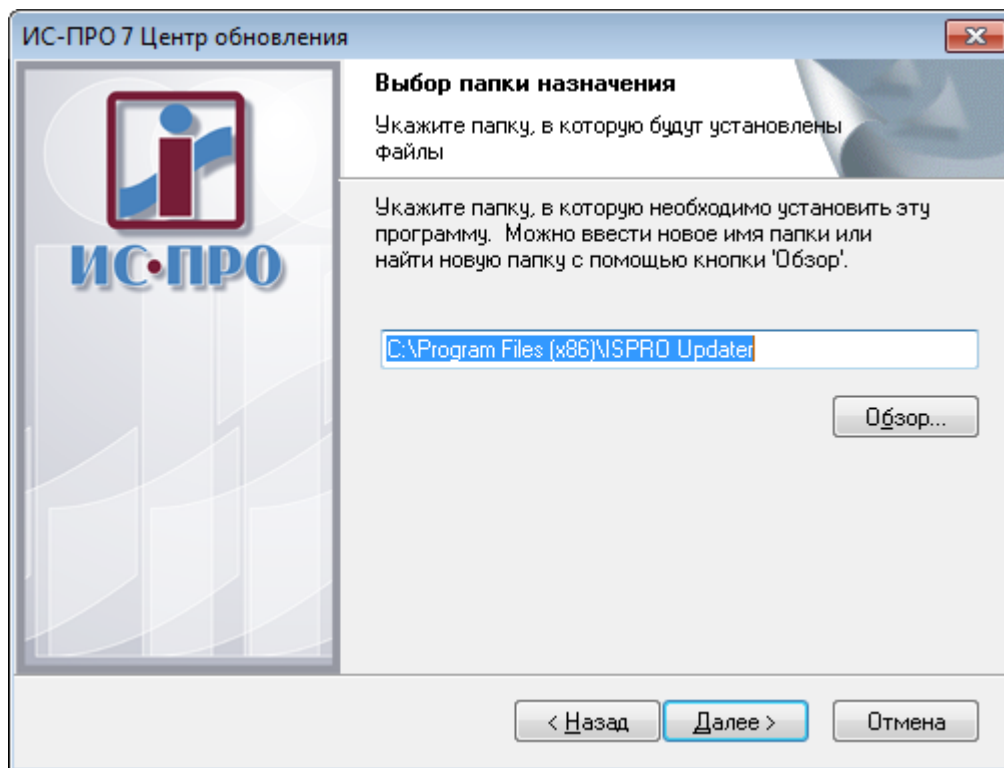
ИС-ПРО 7 Центр обновления

ИС·ПРО

Выбор папки назначения

Укажите папку, в которую будут установлены файлы

Укажите папку, в которую необходимо установить эту программу. Можно ввести новое имя папки или найти новую папку с помощью кнопки 'Обзор'.

C:\Program Files (x86)\ISPRO Updater

Обзор...

< Назад

Далее >

Отмена